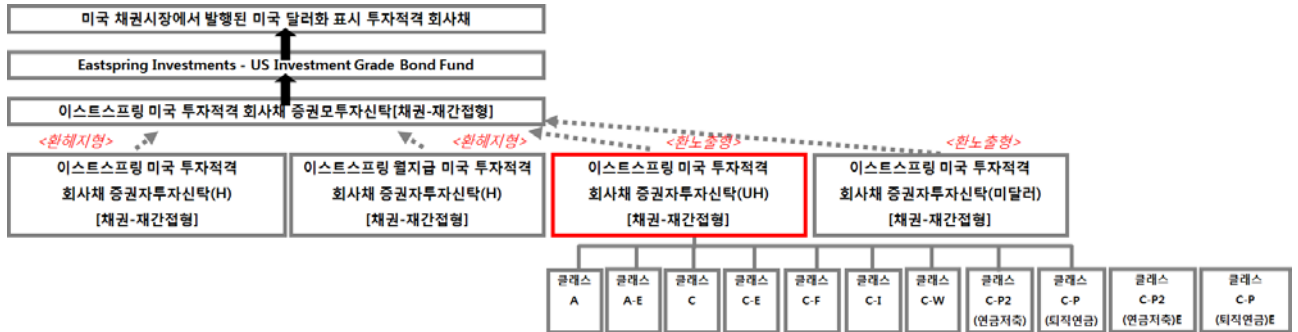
미국 채권시장에서 발행된 미국 달러화 표시 투자적격 회사채

Eastspring Investments - US Investment Grade Bond Fund

이스트스프링 미국 투자적격 회사채 증권모투자신탁[채권-재간접형]

<환헤지형>

<환헤지형>

<환노출형>

<환노출형>

이스트스프링 미국 투자적격 회사채 증권자투자신탁(H) [채권-재간접형]

이스트스프링 월지급 미국 투자적격 회사채 증권자투자신탁(H) [채권-재간접형]

이스트스프링 미국 투자적격 회사채 증권자투자신탁(UH) [채권-재간접형]

이스트스프링 미국 투자적격 회사채 증권자투자신탁(미달러) [채권-재간접형]

| 클래스 A | 클래스 A-E | 클래스 C | 클래스 C-E | 클래스 C-F | 클래스 C-I | 클래스 C-W | 클래스 C-P2 (연금저축) | 클래스 C-P (퇴직연금) | 클래스 C-P2 (연금저축)E | 클래스 C-P (퇴직연금)E |
|---|---|---|---|---|---|---|---|---|---|---|